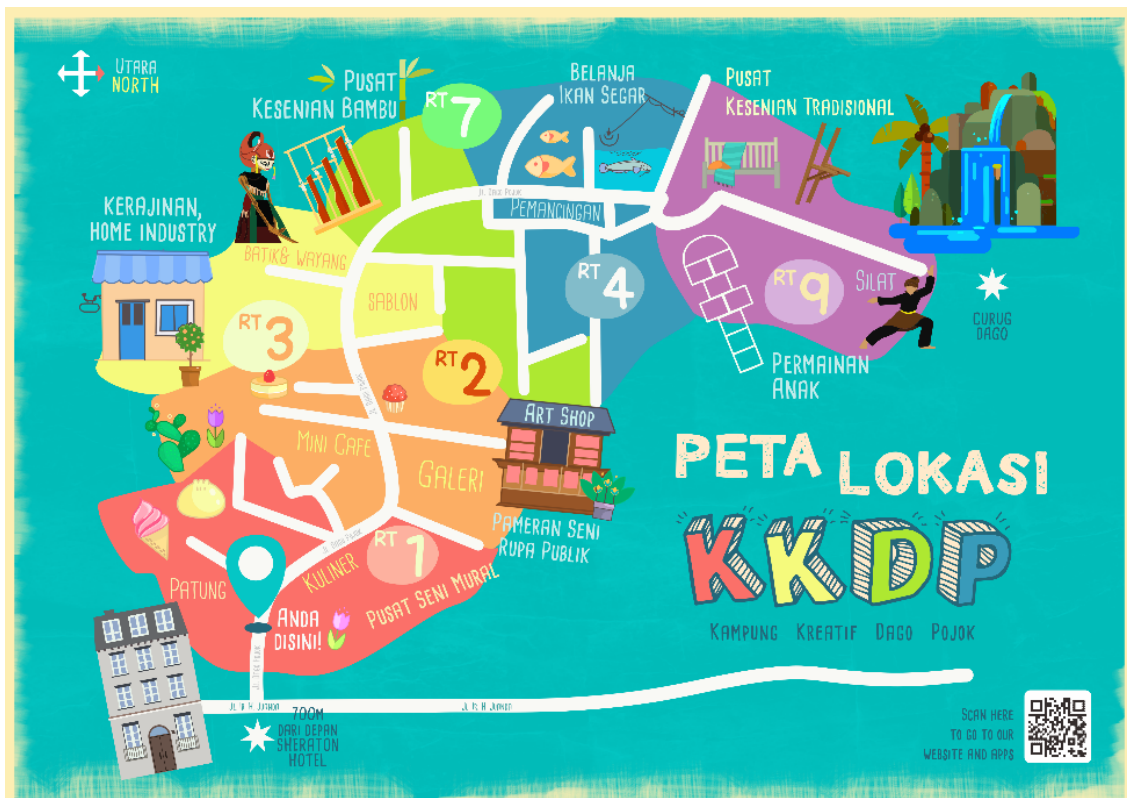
UTARA
NORTH

PUSAT
KESENIAN BAMBU

RT 7

BELANJA
IKAN SEGAR

PUSAT
KESENIAN TRADISIONAL

KERAJINAN,
HOME INDUSTRY

BATIK& WAYANG

Jl. Dago Pojok

PEMANCINGAN

RT 4

RT 9

SILAT

CURUG
DAGO

SABLON

RT 3

RT 2

PERMAINAN
ANAK

ART SHOP

MINI CAFE

GALERI

PETA LOKASI

KKDP

KAMPUNG KREATIF DAGO POJOK

PAMERAN SENI
RUPA PUBLIK

RT 1

KULINER

PATUNG

ANDA
DISINI!

PUSAT SENI MURAL

Jl. Ir. H. Juanda

Jl. Ir. H. Juanda

700M
DARI DEPAN
SHERATON
HOTEL

SCAN HERE
TO GO TO OUR
WEBSITE AND APPS